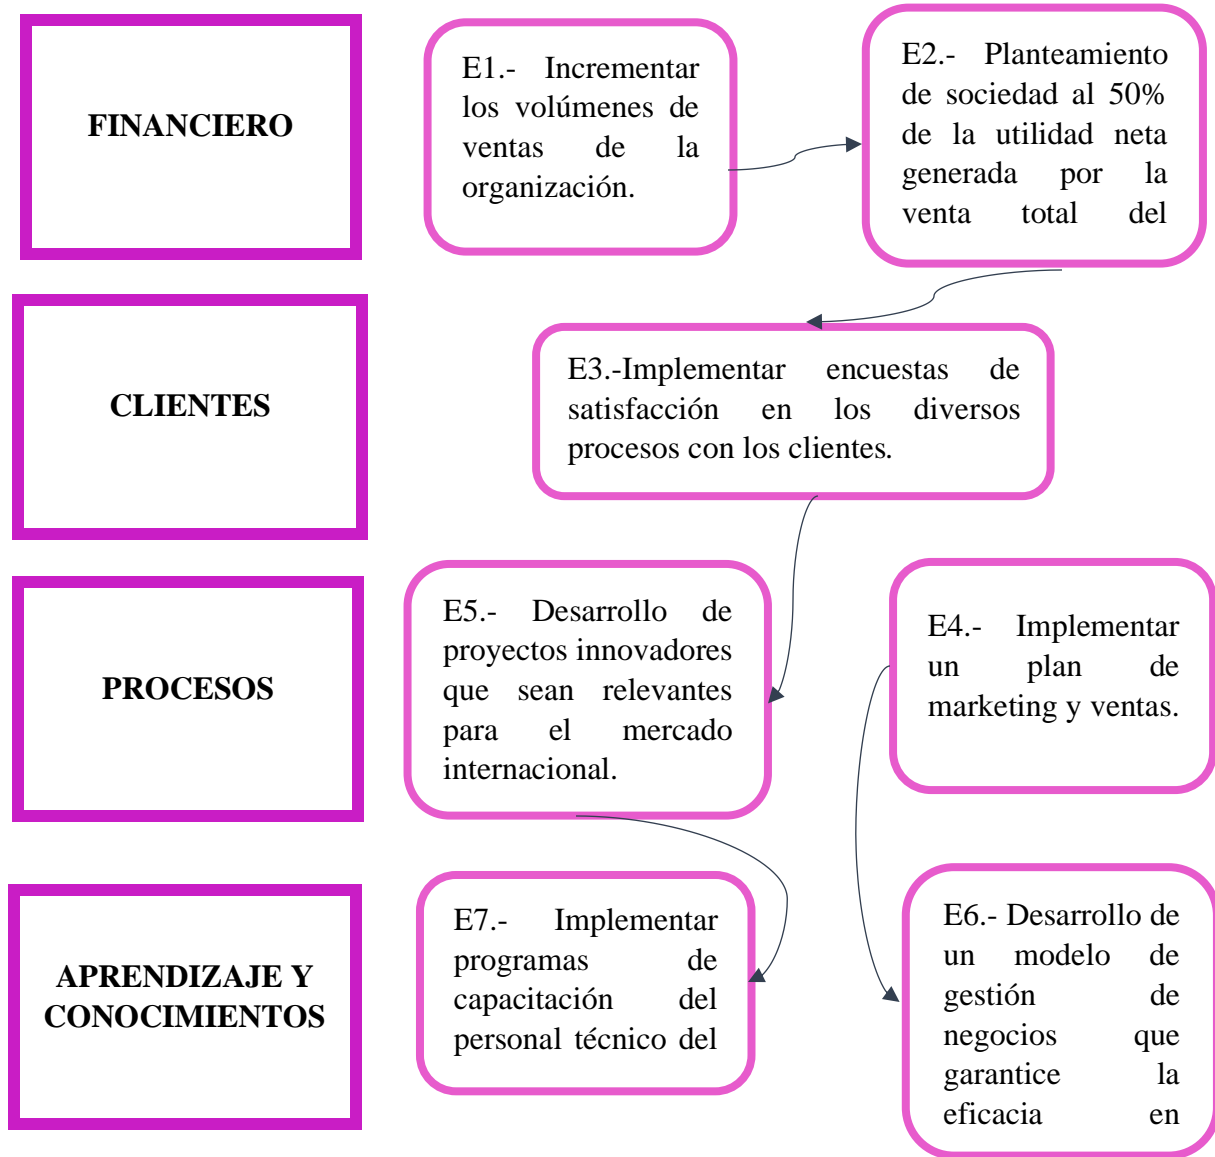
FINANCIERO

E1.- Incrementar los volúmenes de ventas de la organización.

E2.- Planteamiento de sociedad al 50% de la utilidad neta generada por la venta total del

CLIENTES

E3.-Implementar encuestas de satisfacción en los diversos procesos con los clientes.

PROCESOS

E5.- Desarrollo de proyectos innovadores que sean relevantes para el mercado internacional.

E4.- Implementar un plan de marketing y ventas.

APRENDIZAJE Y CONOCIMIENTOS

E7.- Implementar programas de capacitación del personal técnico del

E6.- Desarrollo de un modelo de gestión de negocios que garantice la eficacia en